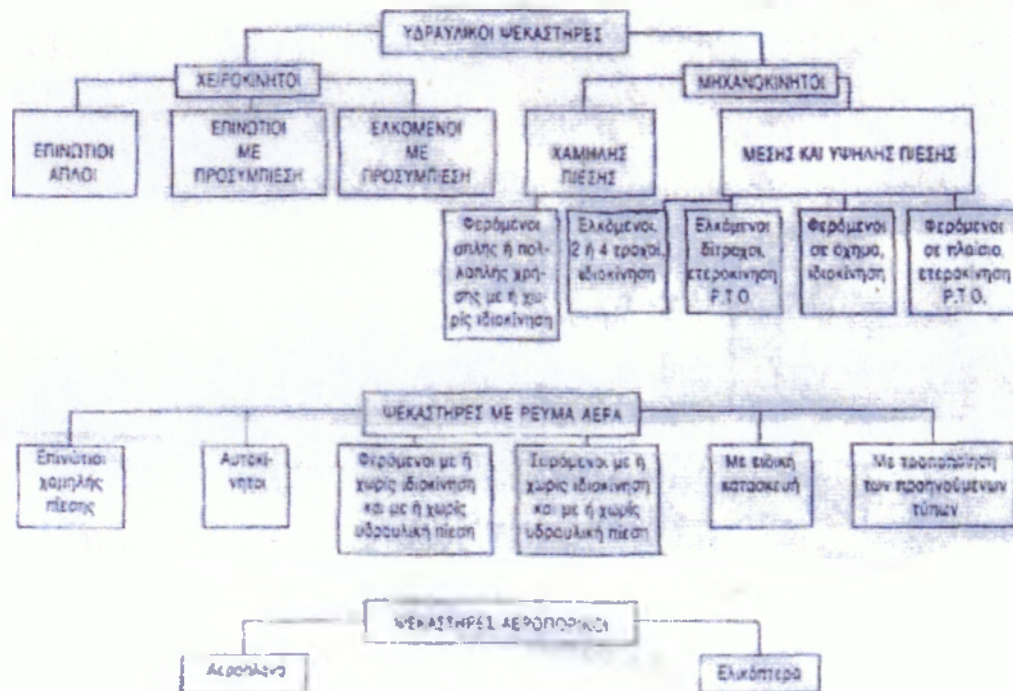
ΥΔΡΑΥΛΙΚΟΙ ΨΕΚΑΣΤΗΡΕΣ

ΧΕΙΡΟΚΙΝΗΤΟΙ

ΕΠΙΝΩΤΙΟΙ ΑΠΛΟΙ

ΕΠΙΝΩΤΙΟΙ ΜΕ ΠΡΟΣΥΜΠΙΕΣΗ

ΕΛΚΟΜΕΝΟΙ ΜΕ ΠΡΟΣΥΜΠΙΕΣΗ

ΜΗΧΑΝΟΚΙΝΗΤΟΙ

ΧΑΜΗΛΗΣ ΠΙΕΣΗΣ

ΜΕΣΗΣ ΚΑΙ ΥΨΗΛΗΣ ΠΙΕΣΗΣ

Φερόμενοι απλής ή πολλαπλής χρήσης με ή χωρίς ιδιοκίνηση

Ελκόμενοι 2 ή 4 τροχοί, ιδιοκίνηση

Ελκόμενοι δίτροχοι, ετεροκίνηση P.T.O.

Φερόμενοι σε όχημα, ιδιοκίνηση

Φερόμενοι σε πλαίσιο, ετεροκίνηση P.T.O.

ΨΕΚΑΣΤΗΡΕΣ ΜΕ ΡΕΥΜΑ ΑΕΡΑ

Επινώτιοι χαμηλής πίεσης

Αυτοκίνητοι

Φερόμενοι με ή χωρίς ιδιοκίνηση και με ή χωρίς υδραυλική πίεση

Συρόμενοι με ή χωρίς ιδιοκίνηση και με ή χωρίς υδραυλική πίεση

Με ειδική κατασκευή

Με τροποποίηση των προηγούμενων τύπων

ΨΕΚΑΣΤΗΡΕΣ ΑΕΡΟΠΟΡΙΚΟΙ

Αεροπλάνα

Ελικόπτερα